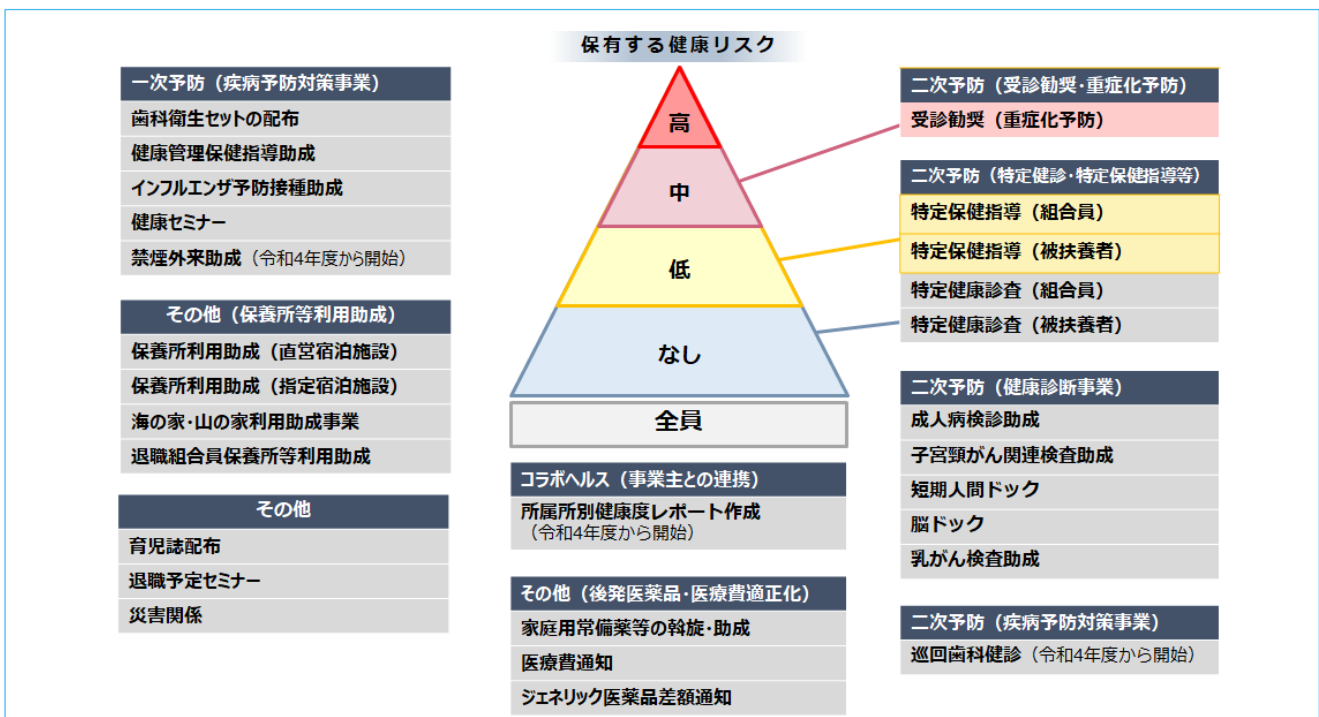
保有する健康リスク

高
中
低
なし
全員

一次予防（疾病予防対策事業）
歯科衛生セットの配布
健康管理保健指導助成
インフルエンザ予防接種助成
健康セミナー
禁煙外来助成（令和4年度から開始）

その他（保養所等利用助成）
保養所利用助成（直営宿泊施設）
保養所利用助成（指定宿泊施設）
海の家・山の家利用助成事業
退職組合員保養所等利用助成

その他
育児誌配布
退職予定セミナー
災害関係

コラボヘルス（事業主との連携）
所属所別健康度レポート作成（令和4年度から開始）

その他（後発医薬品・医療費適正化）
家庭用常備薬等の斡旋・助成
医療費通知
ジェネリック医薬品差額通知

二次予防（受診勧奨・重症化予防）
受診勧奨（重症化予防）

二次予防（特定健診・特定保健指導等）
特定保健指導（組合員）
特定保健指導（被扶養者）
特定健康診査（組合員）
特定健康診査（被扶養者）

二次予防（健康診断事業）
成人病検診助成
子宮頸がん関連検査助成
短期人間ドック
脳ドック
乳がん検査助成

二次予防（疾病予防対策事業）
巡回歯科健診（令和4年度から開始）